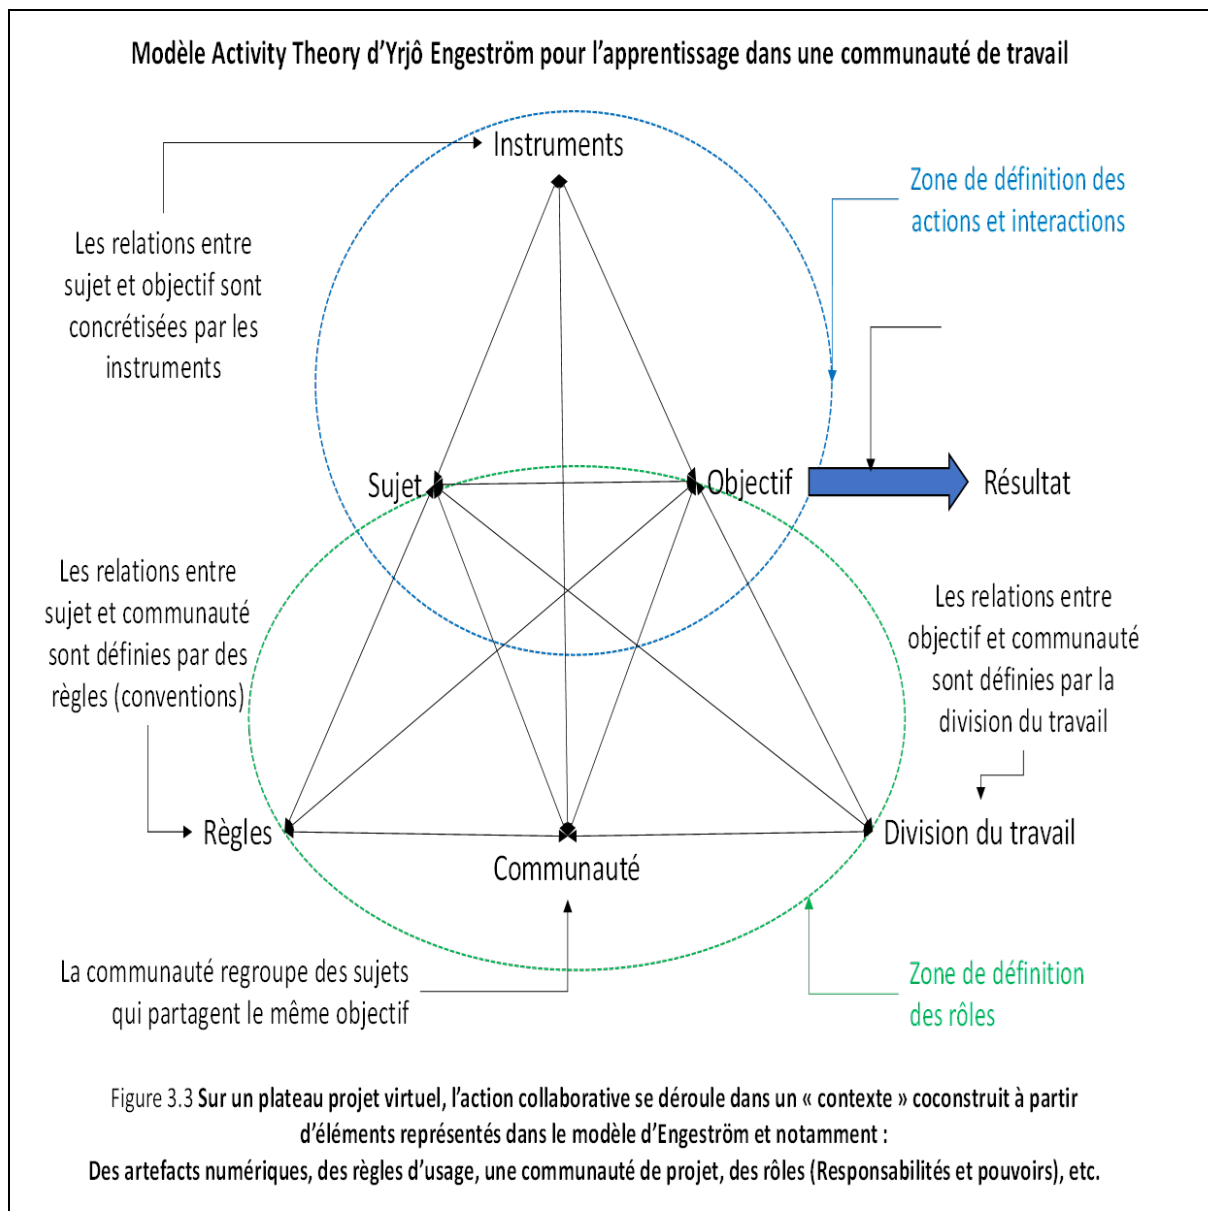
Modèle Activity Theory d'Yrjô Engeström pour l'apprentissage dans une communauté de travail

Instruments

Zone de définition des actions et interactions

Les relations entre sujet et objectif sont concrétisées par les instruments

Sujet

Objectif

Résultat

Les relations entre sujet et communauté sont définies par des règles (conventions)

Les relations entre objectif et communauté sont définies par la division du travail

Règles

Communauté

Division du travail

La communauté regroupe des sujets qui partagent le même objectif

Zone de définition des rôles

Figure 3.3 Sur un plateau projet virtuel, l'action collaborative se déroule dans un « contexte » coconstruit à partir d'éléments représentés dans le modèle d'Engeström et notamment :
Des artefacts numériques, des règles d'usage, une communauté de projet, des rôles (Responsabilités et pouvoirs), etc.